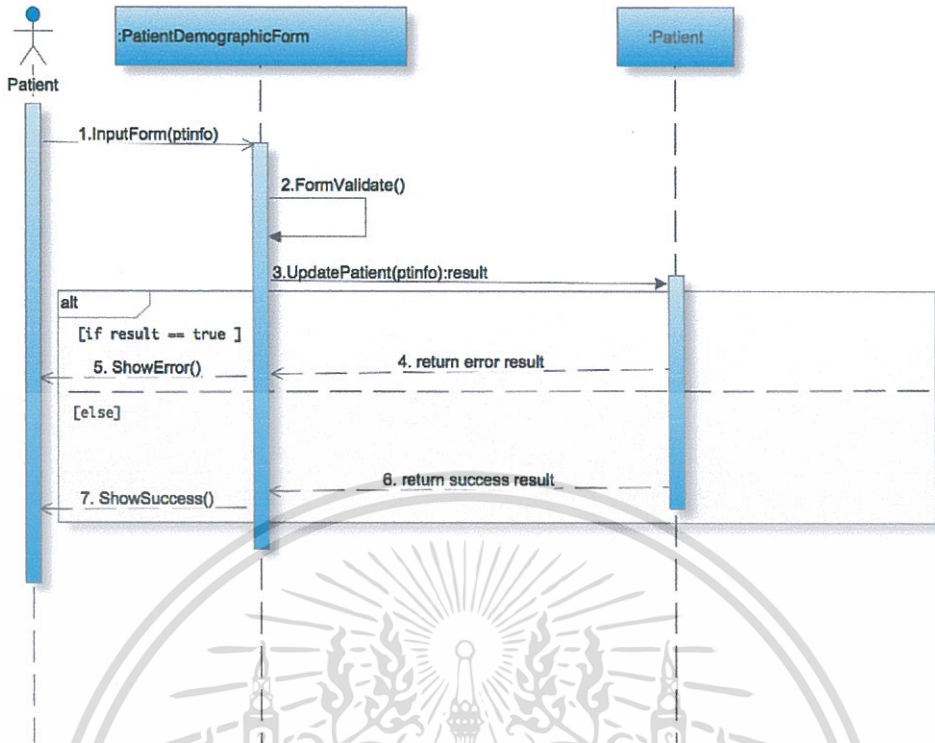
Patient

:PatientDemographicForm

:Patient

1.InputForm(ptinfo)

2.FormValidate()

3.UpdatePatient(ptinfo):result

alt

[if result == true ]

5. ShowError()

4. return error result

[else]

6. return success result

7. ShowSuccess()